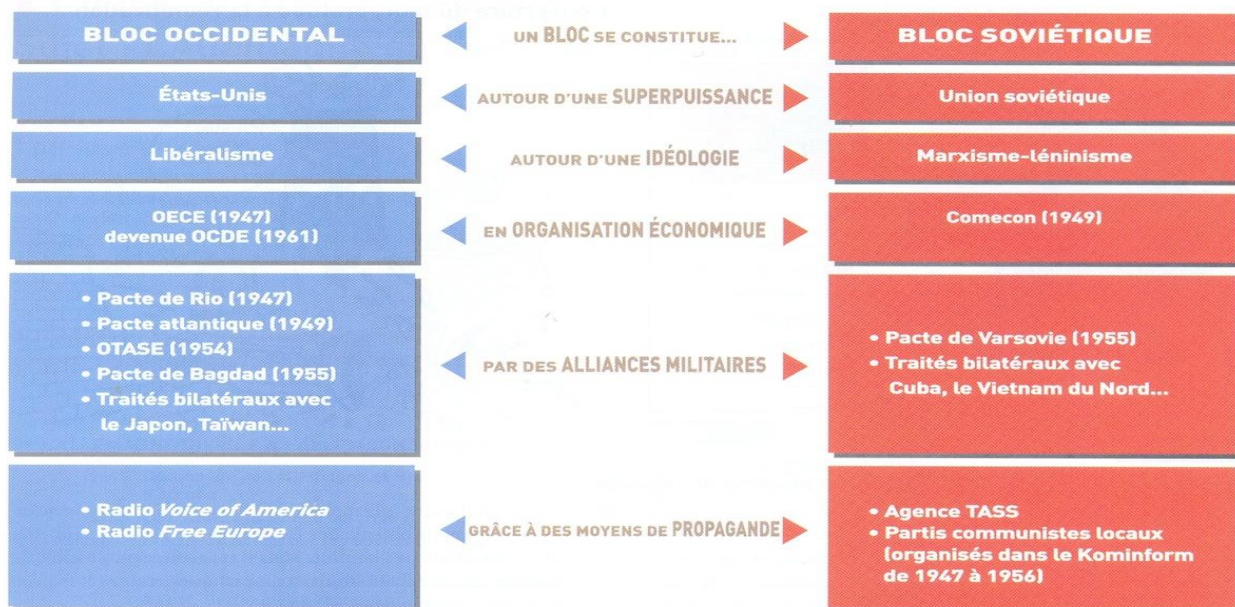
| BLOC OCCIDENTAL | UN BLOC SE CONSTITUE... | BLOC SOVIÉTIQUE |
|---|---|---|
| États-Unis | AUTOUR D'UNE SUPERPUISSANCE | Union soviétique |
| Libéralisme | AUTOUR D'UNE IDÉOLOGIE | Marxisme-léninisme |
| OECE (1947) devenue OCDE (1961) | EN ORGANISATION ÉCONOMIQUE | Comecon (1949) |
| • Pacte de Rio (1947) • Pacte atlantique (1949) • OTASE (1954) • Pacte de Bagdad (1955) • Traités bilatéraux avec le Japon, Taïwan... | PAR DES ALLIANCES MILITAIRES | • Pacte de Varsovie (1955) • Traités bilatéraux avec Cuba, le Vietnam du Nord... |
| • Radio *Voice of America* • Radio *Free Europe* | GRÂCE À DES MOYENS DE PROPAGANDE | • Agence TASS • Partis communistes locaux (organisés dans le Kominform de 1947 à 1956) |